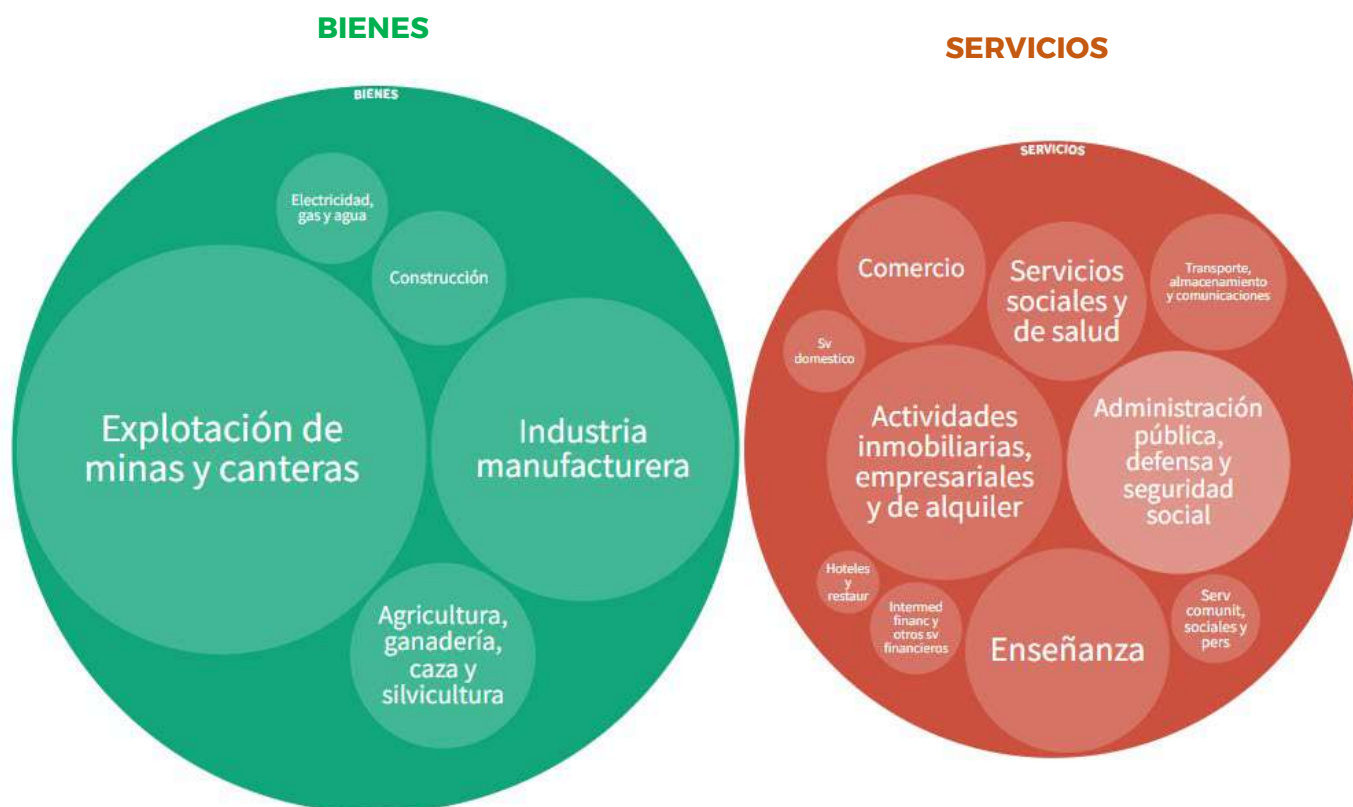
BIENES

SERVICIOS

BIENES

Electricidad, gas y agua

Construcción

Explotación de minas y canteras

Industria manufacturera

Agricultura, ganadería, caza y silvicultura

SERVICIOS

Comercio

Servicios sociales y de salud

Transporte, almacenamiento y comunicaciones

Sv domestico

Actividades inmobiliarias, empresariales y de alquiler

Administración pública, defensa y seguridad social

Hoteles y restaur

Intermed financ y otros sv financieros

Enseñanza

Serv comunit, sociales y pers